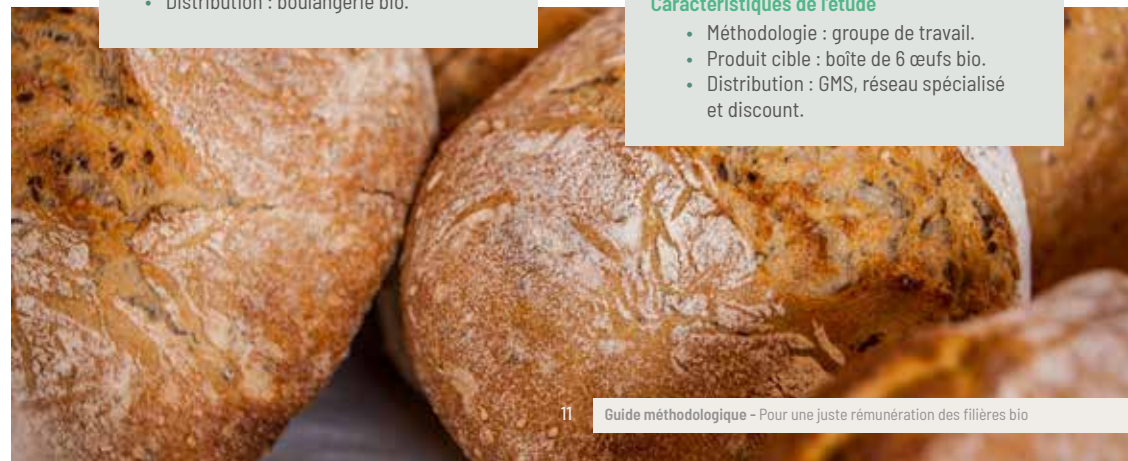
• Distribution : boulangerie bio.

Caractéristiques de l'étude
• Méthodologie : groupe de travail.
• Produit cible : boîte de 6 œufs bio.
• Distribution : GMS, réseau spécialisé et discount.

11 Guide méthodologique - Pour une juste rémunération des filières bio